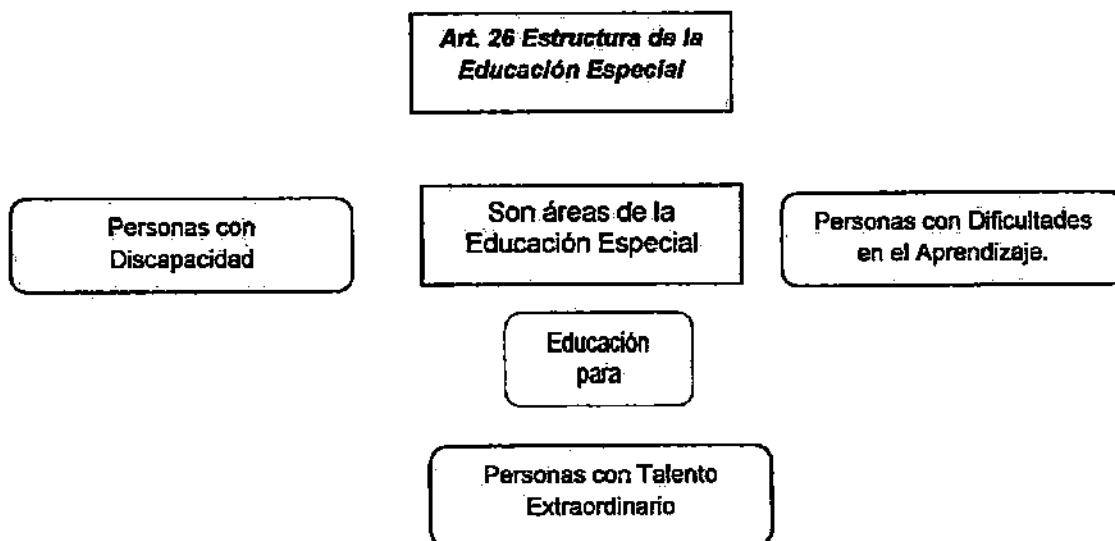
Art. 26 Estructura de la Educación Especial

Personas con Discapacidad

Son áreas de la Educación Especial

Personas con Dificultades en el Aprendizaje.

Educación para

Personas con Talento Extraordinario